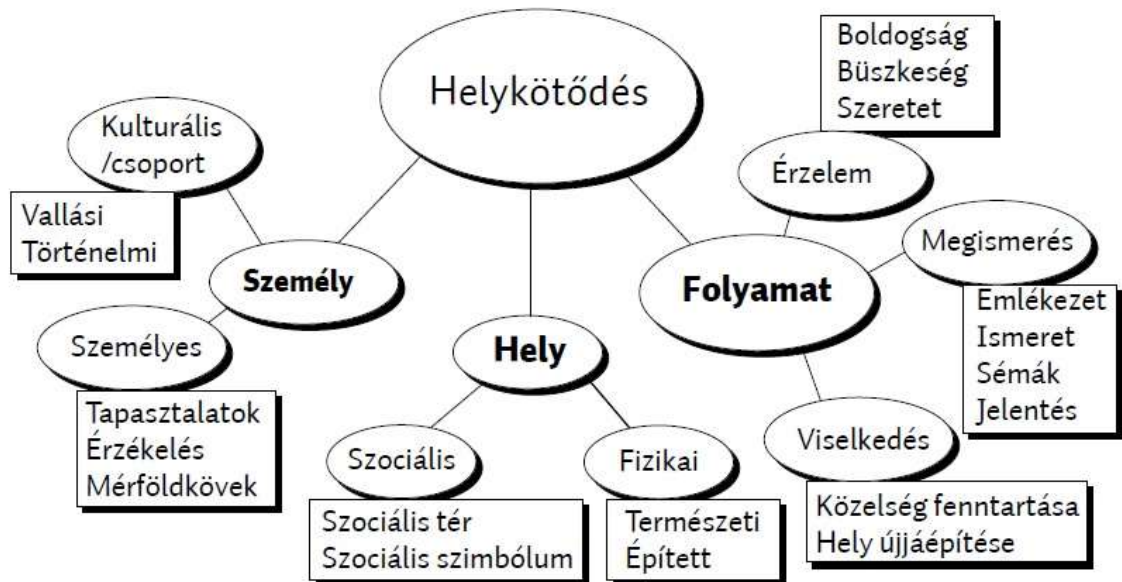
Helykötődés

Boldogság
Büszkeség
Szeretet

Kulturális
/csoport

Vallási
Történelmi

Személy

Személyes

Tapasztalatok
Érzékelés
Mérföldkövek

Hely

Szociális

Szociális tér
Szociális szimbólum

Fizikai

Természeti
Épített

Érzelem

Folyamat

Megismerés

Emlékezet
Ismeret
Sémák
Jelentés

Viselkedés

Közelség fenntartása
Hely újjáépítése